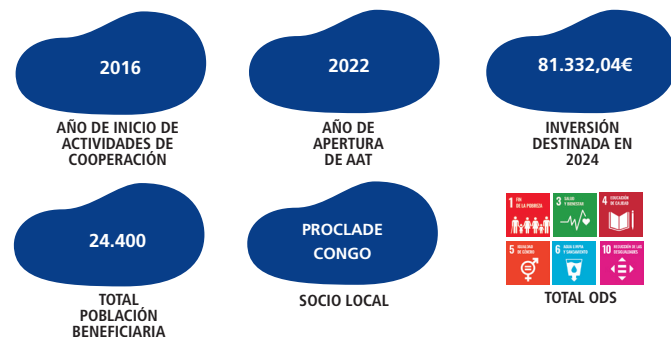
2016

AÑO DE INICIO DE ACTIVIDADES DE COOPERACIÓN

2022

AÑO DE APERTURA DE AAT

81.332,04€

INVERSIÓN DESTINADA EN 2024

24.400

TOTAL POBLACIÓN BENEFICIARIA

PROCLADE CONGO

SOCIO LOCAL

1 FIN DE LA POBREZA

3 SALUD Y BIENESTAR

4 EDUCACIÓN DE CALIDAD

5 IGUALDAD DE GÉNERO

6 AGUA LIMPIA Y SANEAMIENTO

10 REDUCCIÓN DE LAS DESIGUALDADES

TOTAL ODS